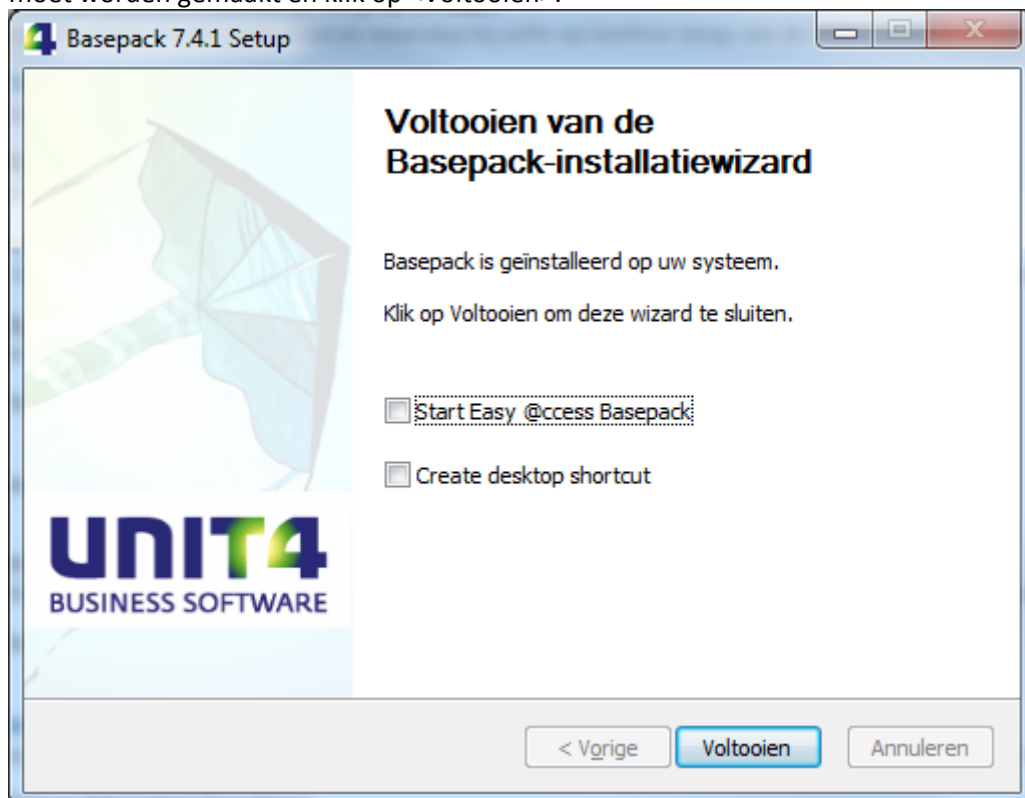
moet worden gemaakt en klik op <Voltooien>.

Basepack 7.4.1 Setup

Voltooien van de Basepack-installatiewizard

Basepack is geïnstalleerd op uw systeem.

Klik op Voltooien om deze wizard te sluiten.

Start Easy @ccess Basepack

Create desktop shortcut

UNIT4
BUSINESS SOFTWARE

< Vorige

Voltooien

Annuleren